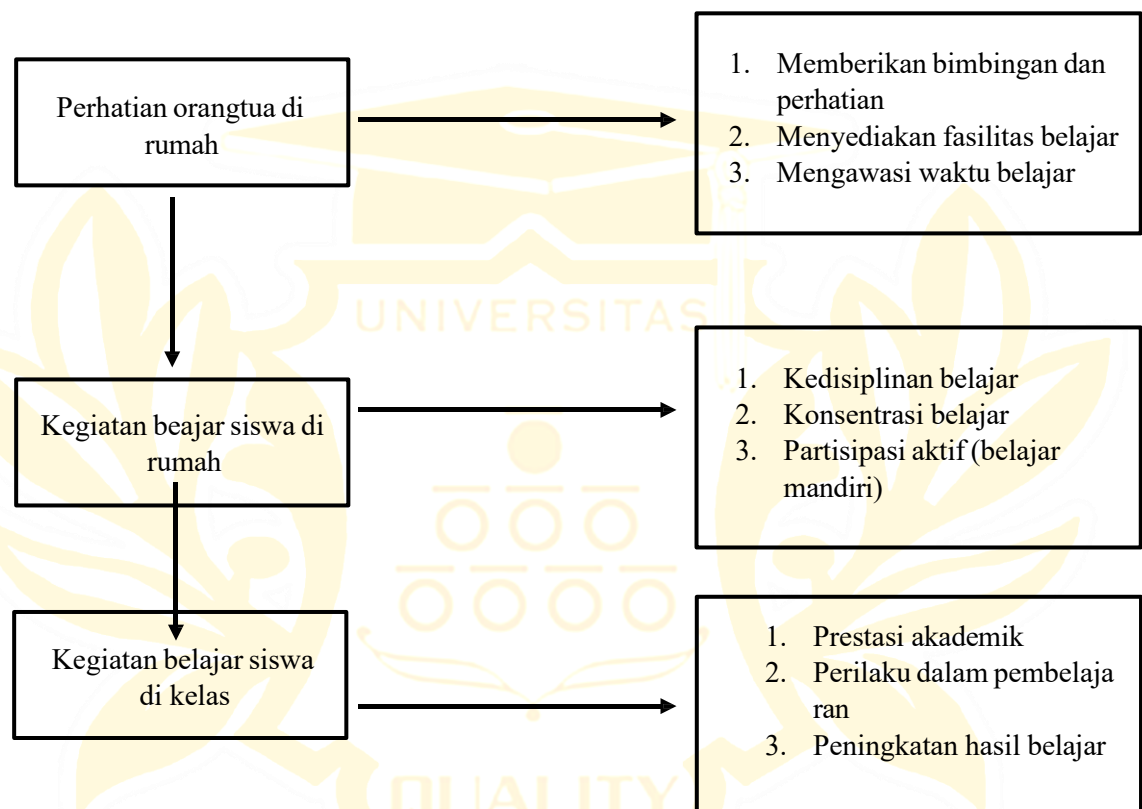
Perhatian orangtua di rumah

1. Memberikan bimbingan dan perhatian
2. Menyediakan fasilitas belajar
3. Mengawasi waktu belajar

UNIVERSITAS

Kegiatan beajar siswa di rumah

1. Kedisiplinan belajar
2. Konsentrasi belajar
3. Partisipasi aktif (belajar mandiri)

Kegiatan belajar siswa di kelas

1. Prestasi akademik
2. Perilaku dalam pembelaja ran
3. Peningkatan hasil belajar

QUALITY